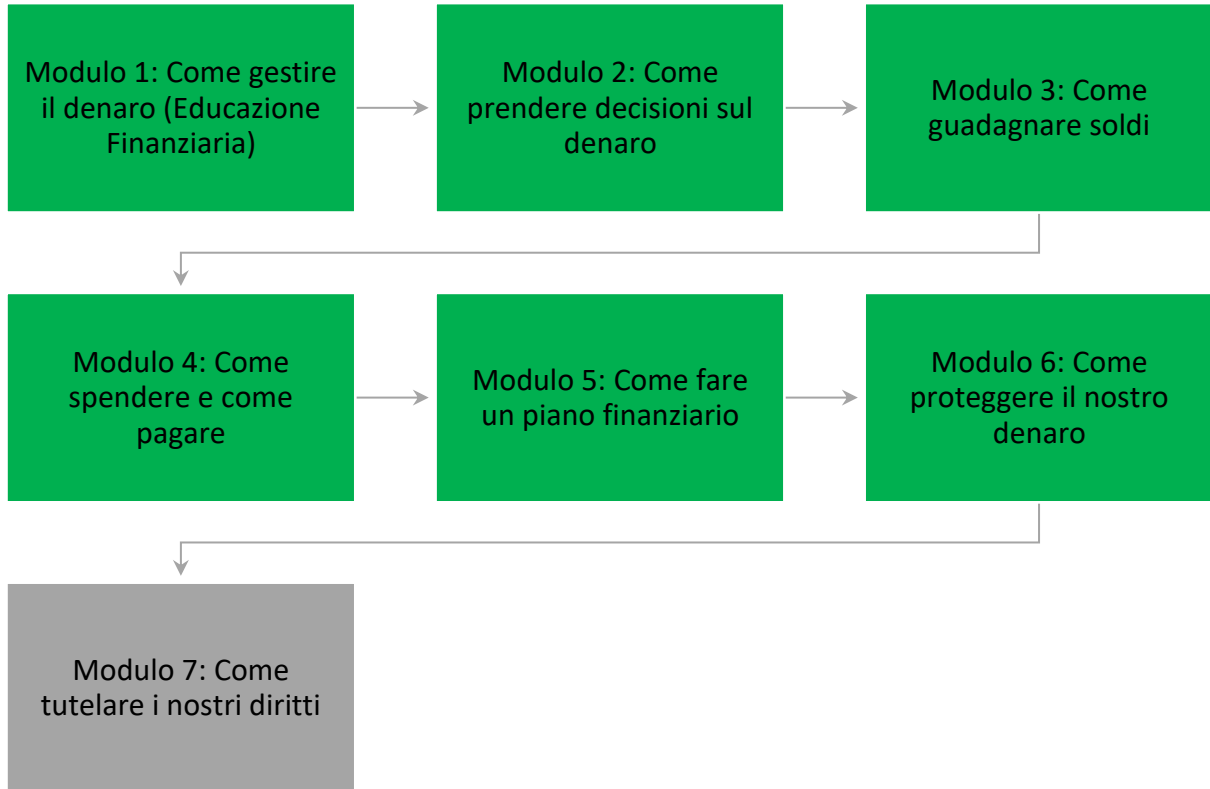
Modulo 1: Come gestire il denaro (Educazione Finanziaria)

Modulo 2: Come prendere decisioni sul denaro

Modulo 3: Come guadagnare soldi

Modulo 4: Come spendere e come pagare

Modulo 5: Come fare un piano finanziario

Modulo 6: Come proteggere il nostro denaro

Modulo 7: Come tutelare i nostri diritti